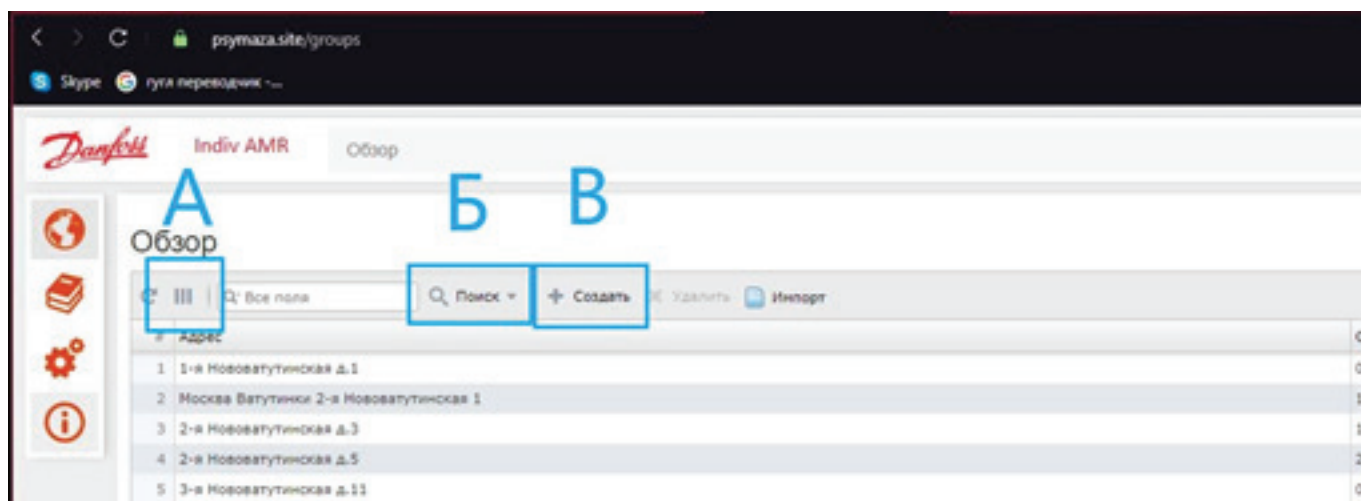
psymaza.site/groups

Skype  гугл переводчик -...

Danfoss  Indiv AMR  Обзор

A  Б  В

Обзор

Все поля  Поиск  + Создать  Удалить  Импорт

| # | Адрес |
|---|---|
| 1 | 1-я Нововатутинская д.1 |
| 2 | Москва Ватутинки 2-я Нововатутинская 1 |
| 3 | 2-я Нововатутинская д.3 |
| 4 | 2-я Нововатутинская д.5 |
| 5 | 3-я Нововатутинская д.11 |